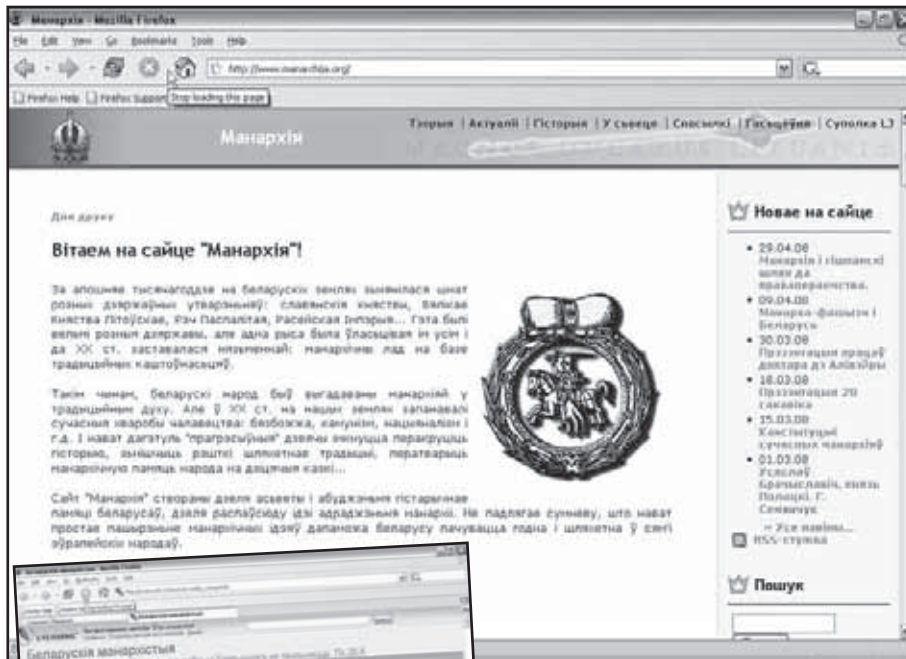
Манархія - Mozilla Firefox

File Edit View Go Bookmarks Tools Help

http://www.manarchija.org/

Firefox Help  Firefox Support  Stop loading this page

Манархія

Тэорыя | Актуалії | Гісторыя | У сьвеце | Спасылкі | Гасьцёўня | Суполка LJ

Для друку

Вітаем на сайце "Манархія"!

За апошнія тысячагоддзя на беларускіх землях зьмянілася шмат розных дзяржаўных утварэньняў: славянскія княствы, Вялікае Княства Літоўскае, Рэч Паспалітая, Расейская Імпэрыя... Гэта былі вельмі розныя дзяржавы, але адна рыса была ўласьцівая ім усім і да XX ст. заставалася нязьменнай: манархічны лад на базе традыцыйных каштоўнасьцяў.

Такім чынам, беларускі народ быў выгадаваны манархіяй у традыцыйным духу. Але ў XX ст. на нашых землях запанавалі сучасныя ворагі чалавецтва: безбожжа, камунізм, нацыяналізм і г.д. І нават дагэтуль "прагрэсіўныя" дзеячы імкнуцца перапісаць гісторыю, зьнішчыць рэшткі шляхетнай традыцыі, пераўтварыць манархічную памяць народа на дзіцячыя казкі...

Сайт "Манархія" створаны дзеля асьветы і абуджэньня гістарычнае памяці беларусаў, дзеля распаўсюду ідэі адраджэньня манархіі. Не падлягае сумневу, што нават простае пашырэньне манархічнай ідэі дапаможа беларусу пачувацца годна і шляхетна ў сям'і эўрапейскіх народаў.

Новае на сайце

• 29.04.08 Манархія і іспанскі шлях да праваапераемства.
• 09.04.08 Манарха-фашызм і Беларусь
• 30.03.08 Прэзэнтацыя працы доктара Д. Аліхзіры
• 18.03.08 Прэзэнтацыя 20 сакавіка
• 15.03.08 Канстытуцыі сучасных манархіяў
• 01.03.08 Успамін Брачыславіч, князь Полацкі. Г. Семянчук

→ Усе навіны...

RSS-стужка

Пошук

Беларуская манархістыя